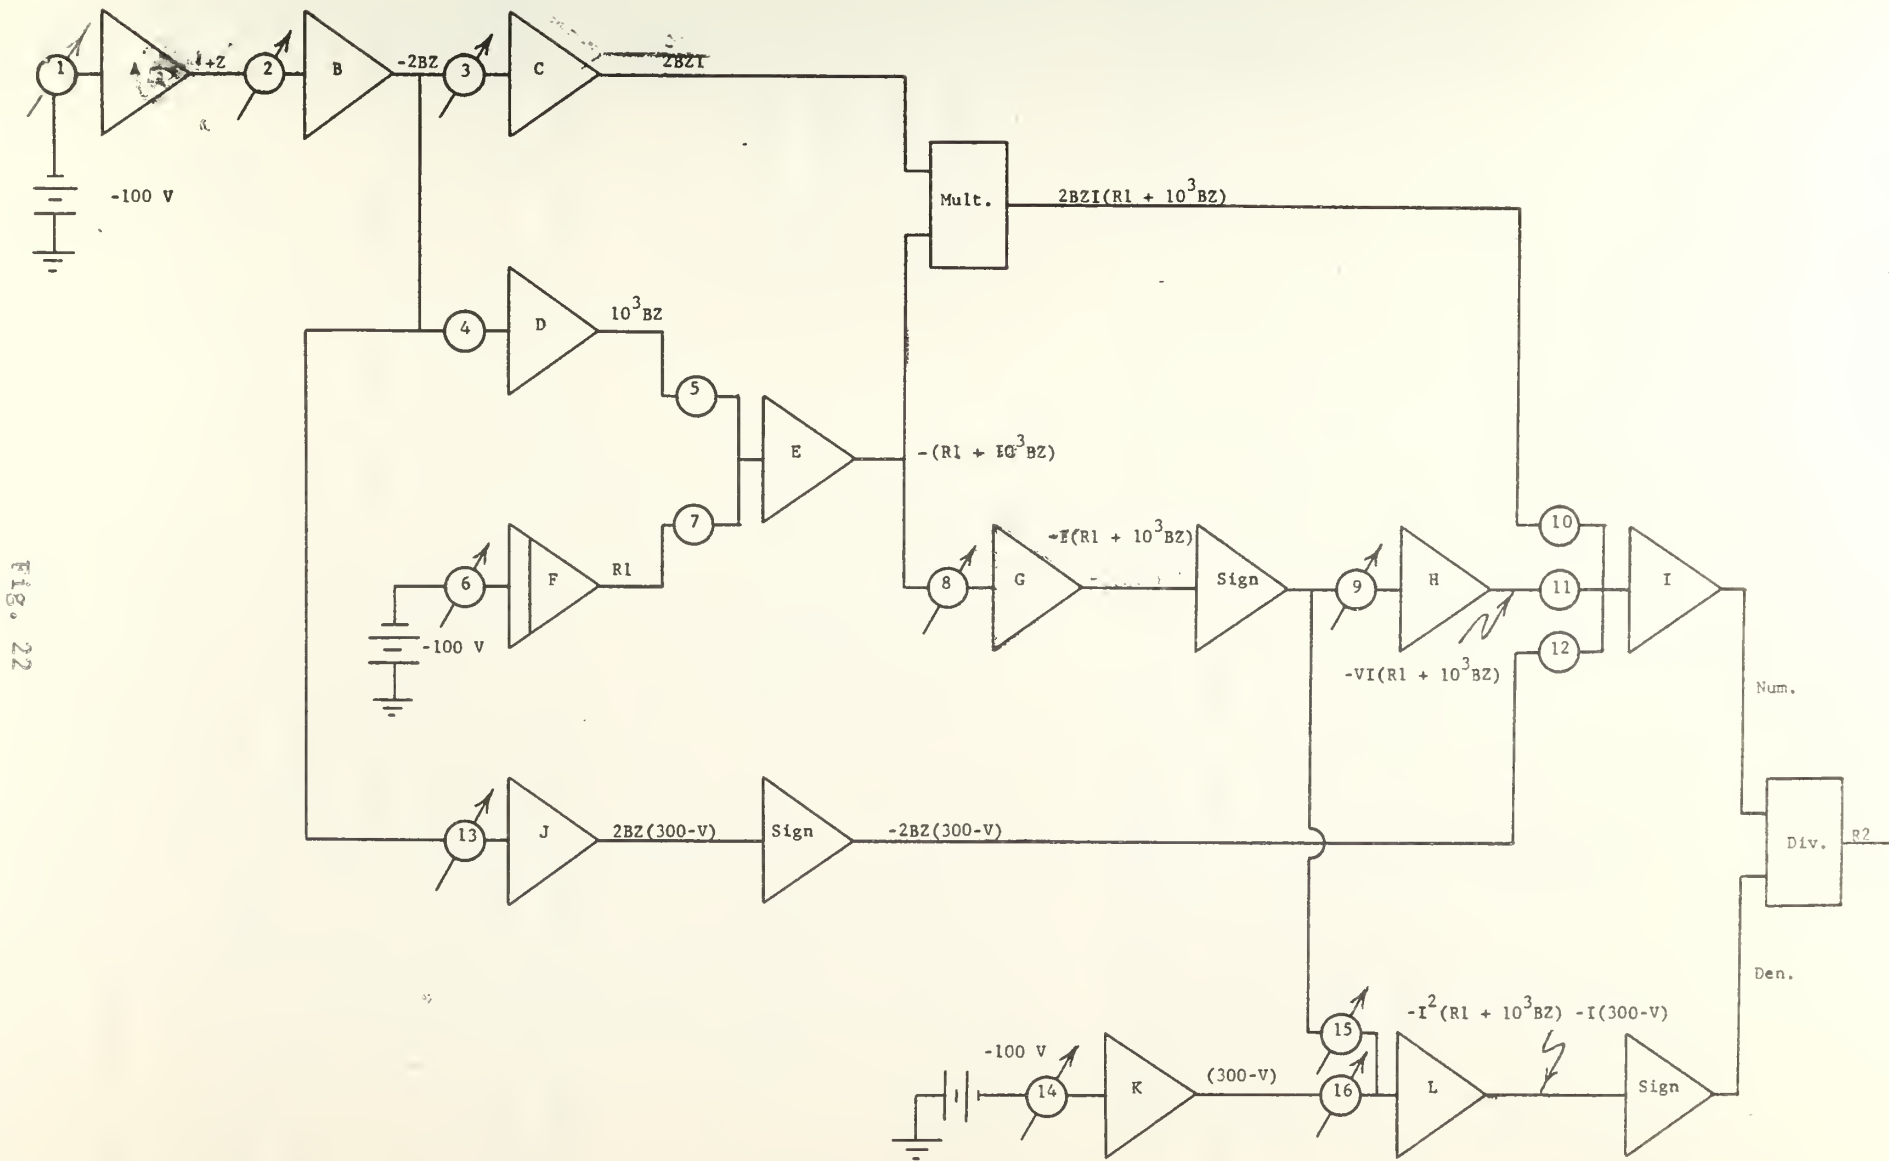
Fig. 22

1
A
+Z
2
B
-2BZ
3
C
2BZI

-100 V

Mult.
$2BZI(R1 + 10^3BZ)$

4
D
$10^3BZ$
5
E
$-(R1 + 10^3BZ)$
7
6
F
R1
-100 V

8
G
$-I(R1 + 10^3BZ)$
Sign
9
H
10
11
12
I
$-VI(R1 + 10^3BZ)$
Num.

13
J
2BZ(300-V)
Sign
-2BZ(300-V)

Div.
R2

Den.

15
$-I^2(R1 + 10^3BZ) -I(300-V)$
-100 V
14
K
(300-V)
16
L
Sign